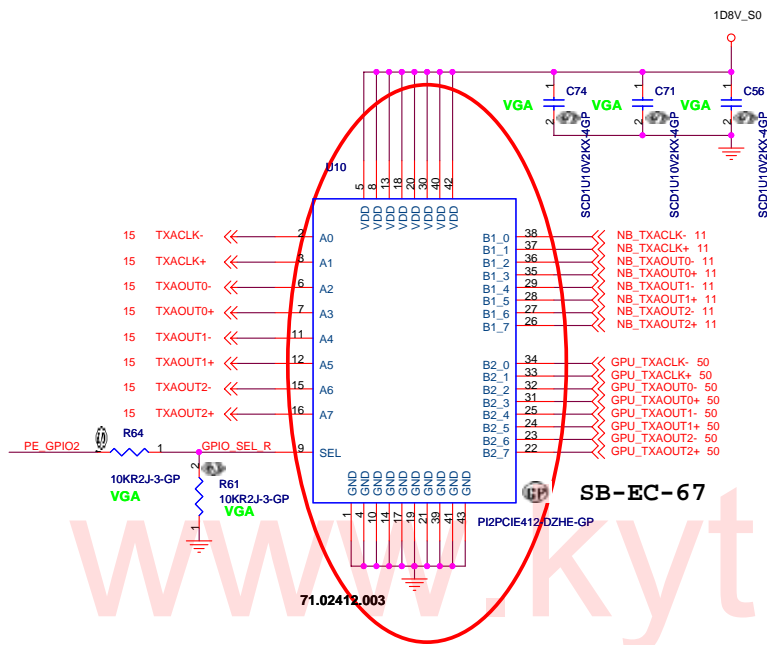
1D8V_S0

VGA C74 VGA C71 VGA C56

1 2 1 2 1 2

SCD1U10V2KX-4GP SCD1U10V2KX-4GP SCD1U10V2KX-4GP

U10

5 8 13 18 20 30 40 42
VDD VDD VDD VDD VDD VDD VDD VDD

15 TXACLK- 2 A0
15 TXACLK+ 3 A1
15 TXAOUT0- 6 A2
15 TXAOUT0+ 7 A3
15 TXAOUT1- 11 A4
15 TXAOUT1+ 12 A5
15 TXAOUT2- 15 A6
15 TXAOUT2+ 16 A7

PE_GPIO2 R64 1 GPIO_SEL_R 9 SEL
2
10KR2J-3-GP
VGA
R61
10KR2J-3-GP
VGA
1

B1_0 38 NB_TXACLK- 11
B1_1 37 NB_TXACLK+ 11
B1_2 36 NB_TXAOUT0- 11
B1_3 35 NB_TXAOUT0+ 11
B1_4 29 NB_TXAOUT1- 11
B1_5 28 NB_TXAOUT1+ 11
B1_6 27 NB_TXAOUT2- 11
B1_7 26 NB_TXAOUT2+ 11

B2_0 34 GPU_TXACLK- 50
B2_1 33 GPU_TXACLK+ 50
B2_2 32 GPU_TXAOUT0- 50
B2_3 31 GPU_TXAOUT0+ 50
B2_4 25 GPU_TXAOUT1- 50
B2_5 24 GPU_TXAOUT1+ 50
B2_6 23 GPU_TXAOUT2- 50
B2_7 22 GPU_TXAOUT2+ 50

GND GND GND GND GND GND GND GND GND
1 4 10 14 17 21 39 41 43

SB-EC-67

PI2PCIE412-DZHE-GP

71.02412.003

www.kyt